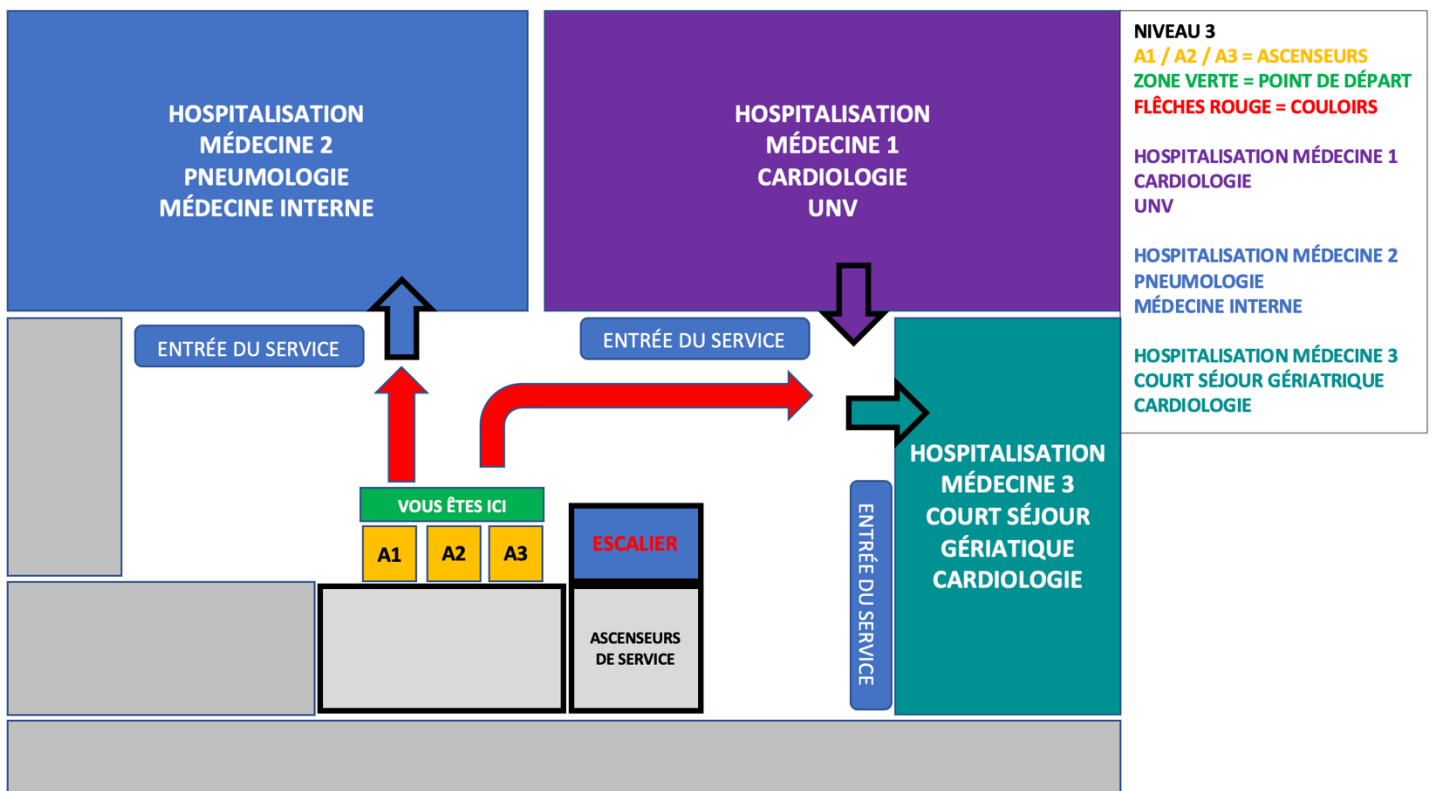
HOSPITALISATION
MÉDECINE 2
PNEUMOLOGIE
MÉDECINE INTERNE

HOSPITALISATION
MÉDECINE 1
CARDIOLOGIE
UNV

NIVEAU 3
A1 / A2 / A3 = ASCENSEURS
ZONE VERTE = POINT DE DÉPART
FLÈCHES ROUGE = COULOIRS

HOSPITALISATION MÉDECINE 1
CARDIOLOGIE
UNV

HOSPITALISATION MÉDECINE 2
PNEUMOLOGIE
MÉDECINE INTERNE

HOSPITALISATION MÉDECINE 3
COURT SÉJOUR GÉRIATRIQUE
CARDIOLOGIE

ENTRÉE DU SERVICE

ENTRÉE DU SERVICE

HOSPITALISATION
MÉDECINE 3
COURT SÉJOUR
GÉRIATIQUE
CARDIOLOGIE

VOUS ÊTES ICI

A1 A2 A3

ESCALIER

ASCENSEURS
DE SERVICE

ENTRÉE DU SERVICE